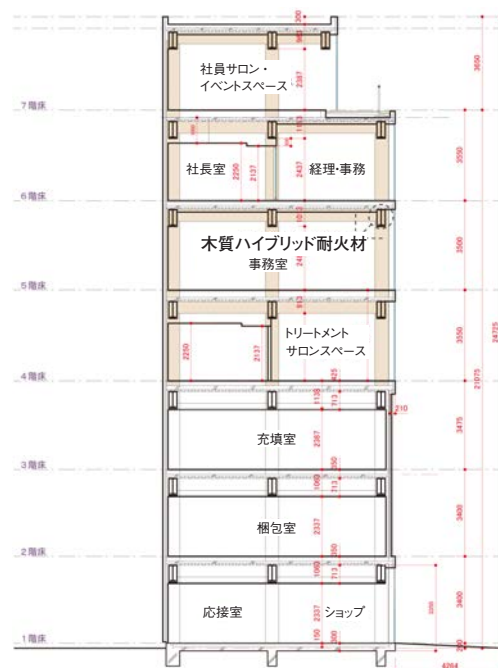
社員サロン・
イベントスペース

7階床

社長室

経理・事務

6階床

木質ハイブリッド耐火材
事務室

5階床

トリートメント
サロンスペース

4階床

充填室

3階床

梱包室

2階床

応接室

ショップ

1階床

200
2387
3650
3550
2250
2137
2437
3500
3550
21075
24725
2250
2137
210
3475
2367
3400
2337
3400
2337
150
200
4264